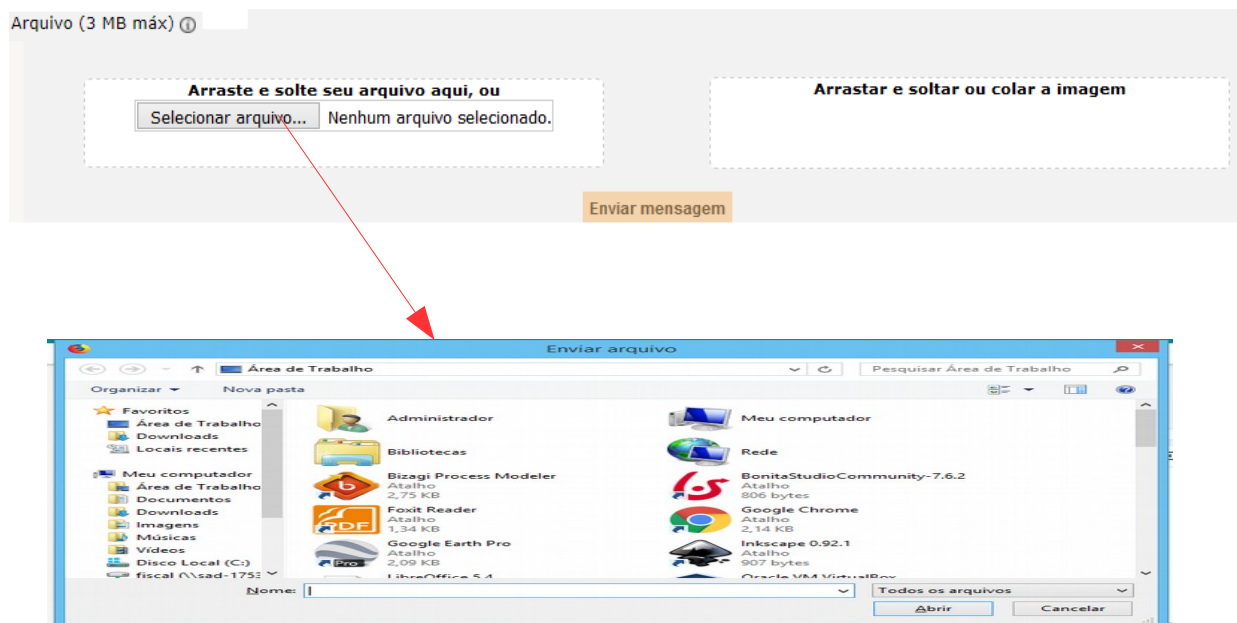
Arquivo (3 MB máx)

Arraste e solte seu arquivo aqui, ou
Selecionar arquivo... Nenhum arquivo selecionado.

Arrastar e soltar ou colar a imagem

Enviar mensagem

Enviar arquivo

Área de Trabalho
Pesquisar Área de Trabalho

Organizar
Nova pasta

Favoritos
Área de Trabalho
Downloads
Locais recentes

Meu computador
Área de Trabalho
Documentos
Downloads
Imagens
Músicas
Vídeos
Disco Local (C:)
fiscal (\\sad-1753

Administrador
Meu computador
Bibliotecas
Rede
Bizagi Process Modeler
Atalho
2,75 KB
BonitaStudioCommunity-7.6.2
Atalho
806 bytes
Foxit Reader
Atalho
1,34 KB
Google Chrome
Atalho
2,14 KB
Google Earth Pro
Atalho
2,09 KB
Inkscape 0.92.1
Atalho
907 bytes
LibreOffice 5.4
Oracle VM VirtualBox

Nome:
Todos os arquivos
Abrir
Cancelar